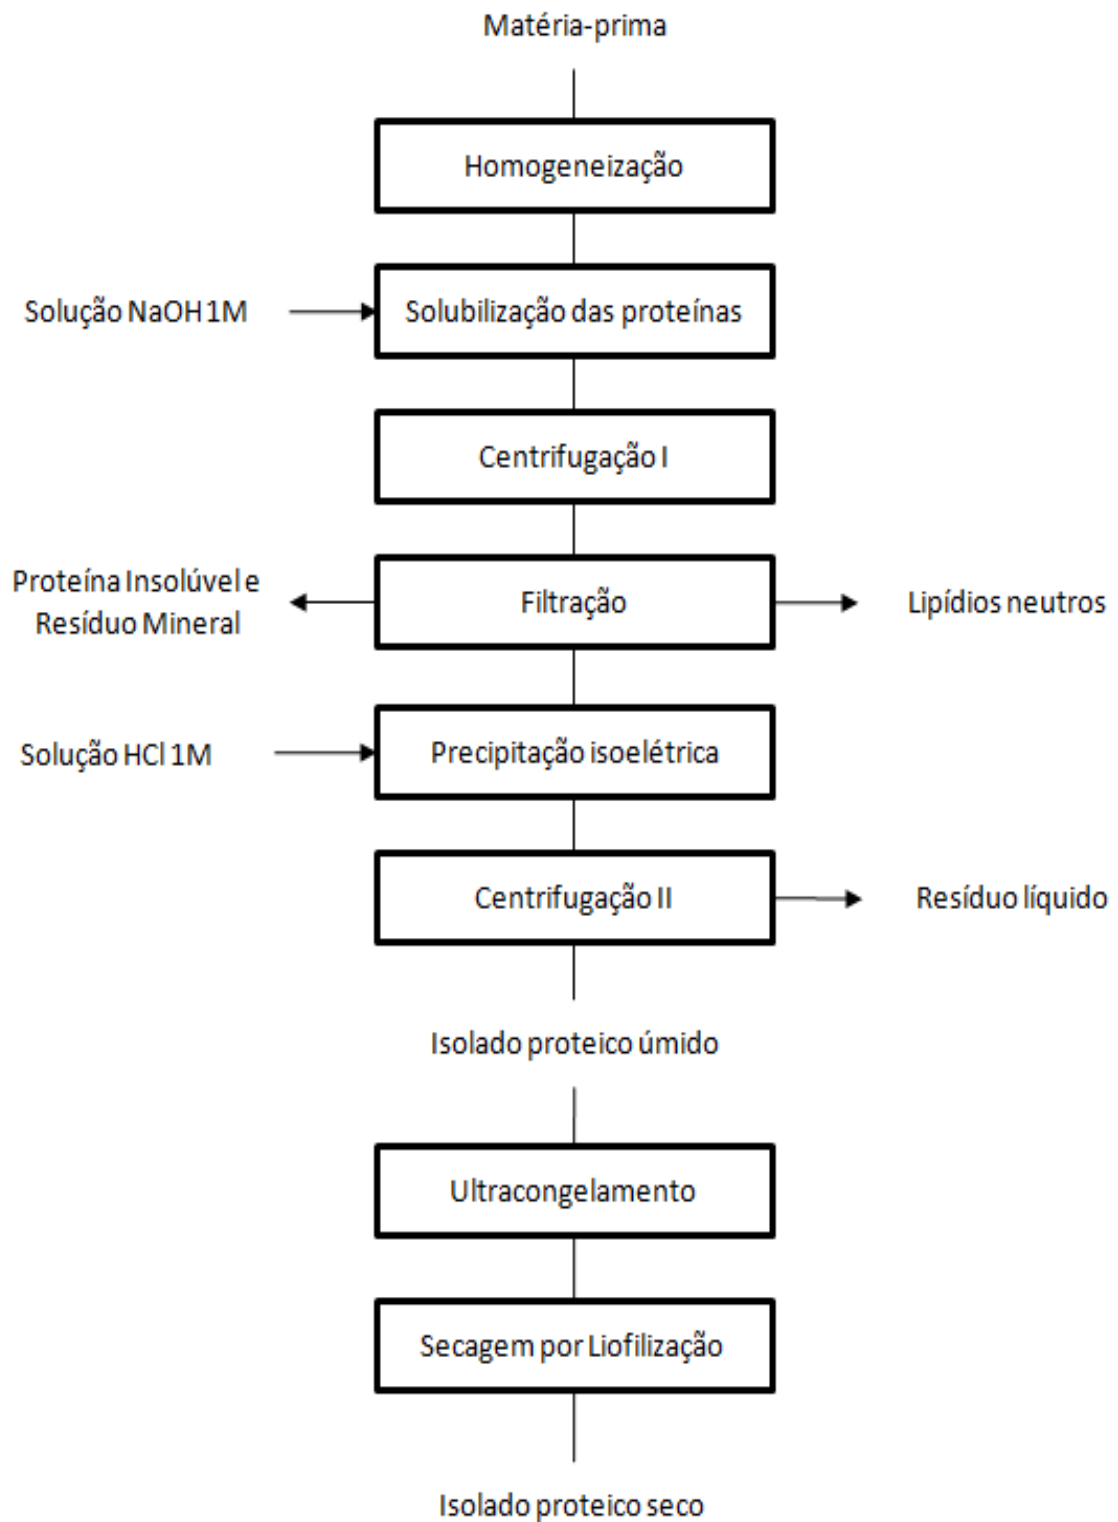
Matéria-prima

Homogeneização

Solução NaOH 1M

Solubilização das proteínas

Centrifugação I

Proteína Insolúvel e Resíduo Mineral

Filtração

Lipídios neutros

Solução HCl 1M

Precipitação isoelétrica

Centrifugação II

Resíduo líquido

Isolado proteico úmido

Ultracongelamento

Secagem por Liofilização

Isolado proteico seco